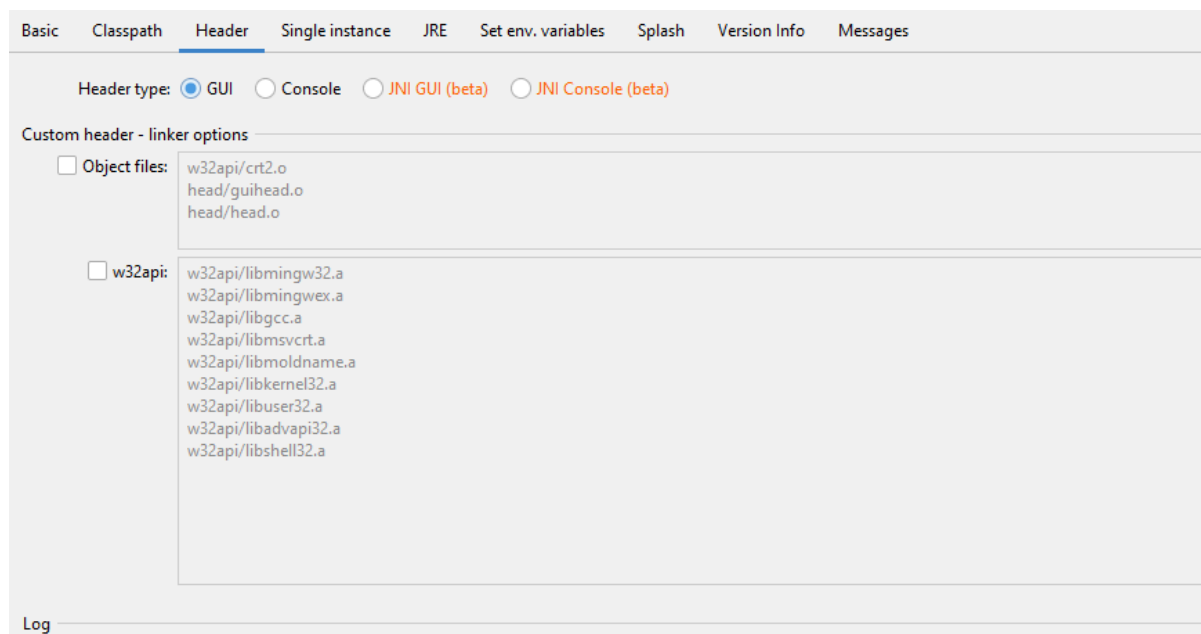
Basic Classpath Header Single instance JRE Set env. variables Splash Version Info Messages

Header type: GUI Console JNI GUI (beta) JNI Console (beta)

Custom header - linker options

Object files:
w32api/crt2.o
head/guihead.o
head/head.o

w32api:
w32api/libmingw32.a
w32api/libmingwex.a
w32api/libgcc.a
w32api/libmsvcrt.a
w32api/libmoldname.a
w32api/libkernel32.a
w32api/libuser32.a
w32api/libadvapi32.a
w32api/libshell32.a

Log